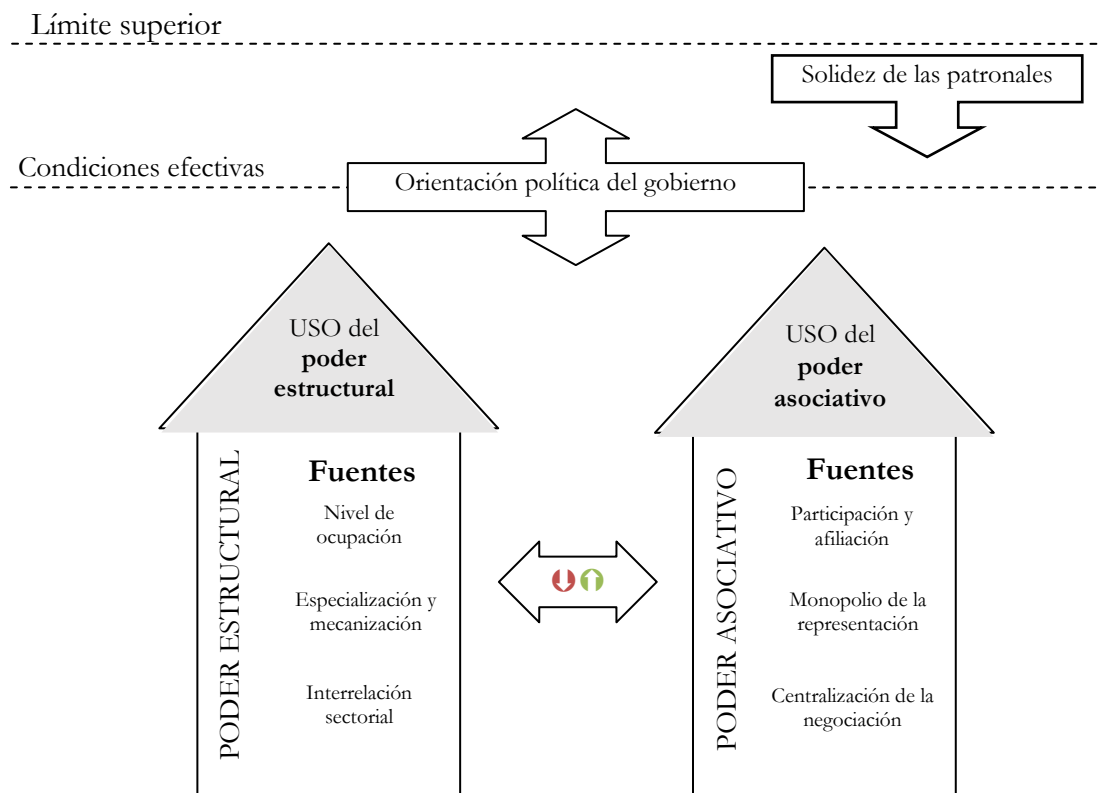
Límite superior

Solidez de las patronales

Condiciones efectivas

Orientación política del gobierno

USO del **poder estructural**

USO del **poder asociativo**

PODER ESTRUCTURAL

**Fuentes**

Nivel de ocupación

Especialización y mecanización

Interrelación sectorial

PODER ASOCIATIVO

**Fuentes**

Participación y afiliación

Monopolio de la representación

Centralización de la negociación